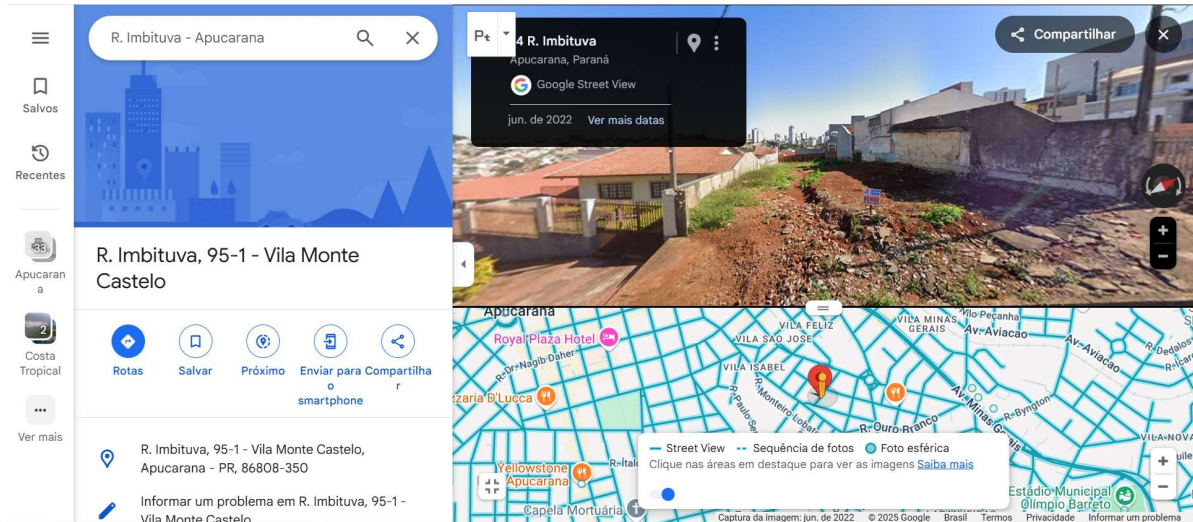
Salvos
Recentes
Apucarana
Costa Tropical
Ver mais

R. Imbituva - Apucarana

R. Imbituva, 95-1 - Vila Monte Castelo

Rotas
Salvar
Próximo
Enviar para o smartphone
Compartilhar

R. Imbituva, 95-1 - Vila Monte Castelo, Apucarana - PR, 86808-350

Informar um problema em R. Imbituva, 95-1 - Vila Monte Castelo

4 R. Imbituva
Apucarana, Paraná
Google Street View
jun. de 2022 Ver mais datas

Compartilhar

Apucarana
Royal Plaza Hotel
R. Dr. Nagib Daher
VILA FELIZ
VILA SÃO JOSÉ
VILA MINAS GERAIS
Av. Aviacao
Av. Aviacao
R. Pedro
VILA ISABEL
zzaria D'Lucca
R. Monteiro Lobato
R. Paulo Se
R. Ouro Branco
Av. Minas Gerais
R. Byngton
VILA NOVA
Yellowstone Apucarana
R. Itál
Estádio Municipal Olímpio Barreto
Capela Mortuária

Street View
Sequência de fotos
Foto esférica
Clique nas áreas em destaque para ver as imagens Saiba mais

Captura da imagem: jun. de 2022 © 2025 Google Brasil Termos Privacidade Informar um problema